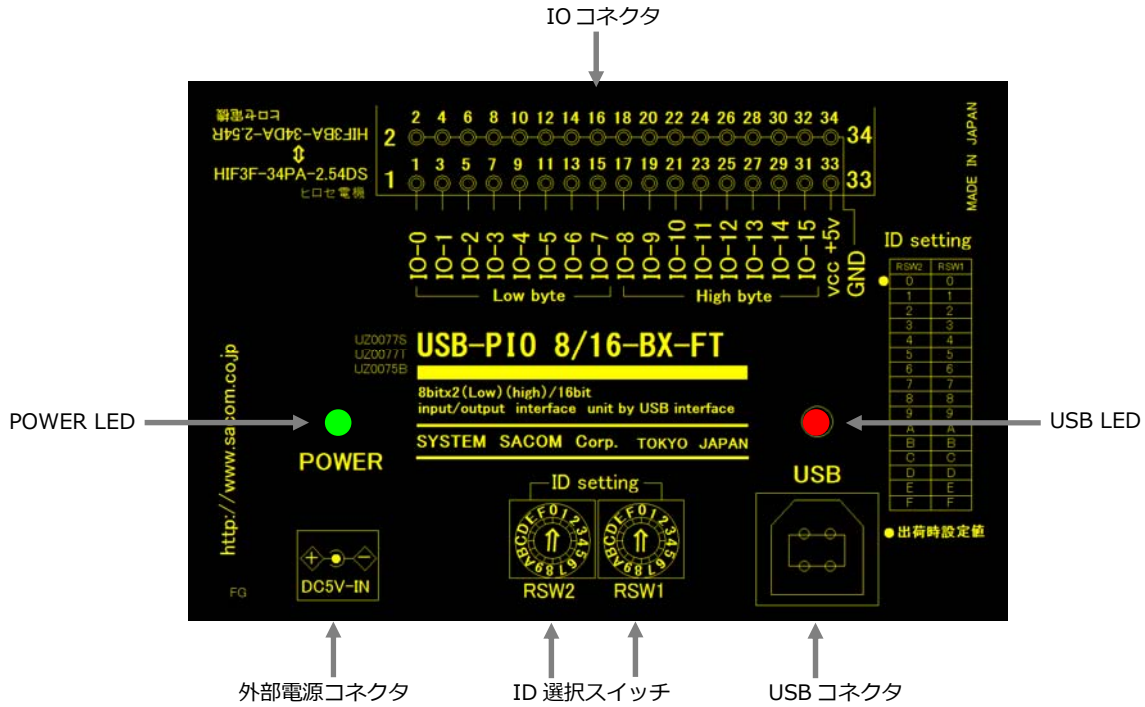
IO コネクタ

ヒロセ電機
HIF3BA-34DA-2.54R
⇕
HIF3F-34PA-2.54DS
ヒロセ電機

2 4 6 8 10 12 14 16 18 20 22 24 26 28 30 32 34
2 34
1 33
1 3 5 7 9 11 13 15 17 19 21 23 25 27 29 31 33

IO-0 IO-1 IO-2 IO-3 IO-4 IO-5 IO-6 IO-7 IO-8 IO-9 IO-10 IO-11 IO-12 IO-13 IO-14 IO-15 vcc +5v GND

Low byte
High byte

MADE IN JAPAN

ID setting

| RSW2 | RSW1 |
|---|---|
| 0 | 0 |
| 1 | 1 |
| 2 | 2 |
| 3 | 3 |
| 4 | 4 |
| 5 | 5 |
| 6 | 6 |
| 7 | 7 |
| 8 | 8 |
| 9 | 9 |
| A | A |
| B | B |
| C | C |
| D | D |
| E | E |
| F | F |

●出荷時設定値

UZ0077S
UZ0077T
UZ0075B
USB-PIO 8/16-BX-FT

8bitx2(Low)(high)/16bit
input/output interface unit by USB interface

SYSTEM SACOM Corp. TOKYO JAPAN

http://www.sacom.co.jp

POWER LED
POWER

USB LED
USB

ID setting
0123456789ABCDEF
0123456789ABCDEF
RSW2 RSW1

+ −
DC5V-IN
FG

外部電源コネクタ
ID 選択スイッチ
USB コネクタ